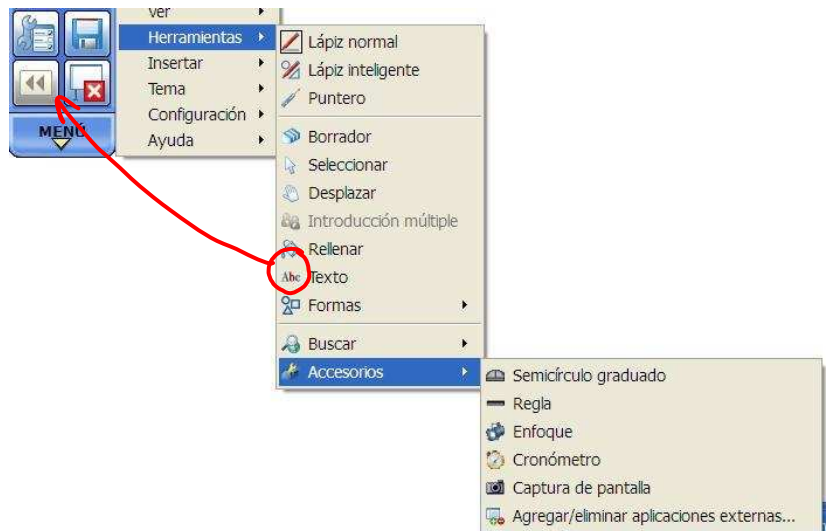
MENÚ

Ver
Herramientas
Insertar
Tema
Configuración
Ayuda

Lápiz normal
Lápiz inteligente
Puntero
Borrador
Seleccionar
Desplazar
Introducción múltiple
Rellenar
Abc Texto
Formas
Buscar
Accesorios

Semicírculo graduado
Regla
Enfoque
Cronómetro
Captura de pantalla
Agregar/eliminar aplicaciones externas...